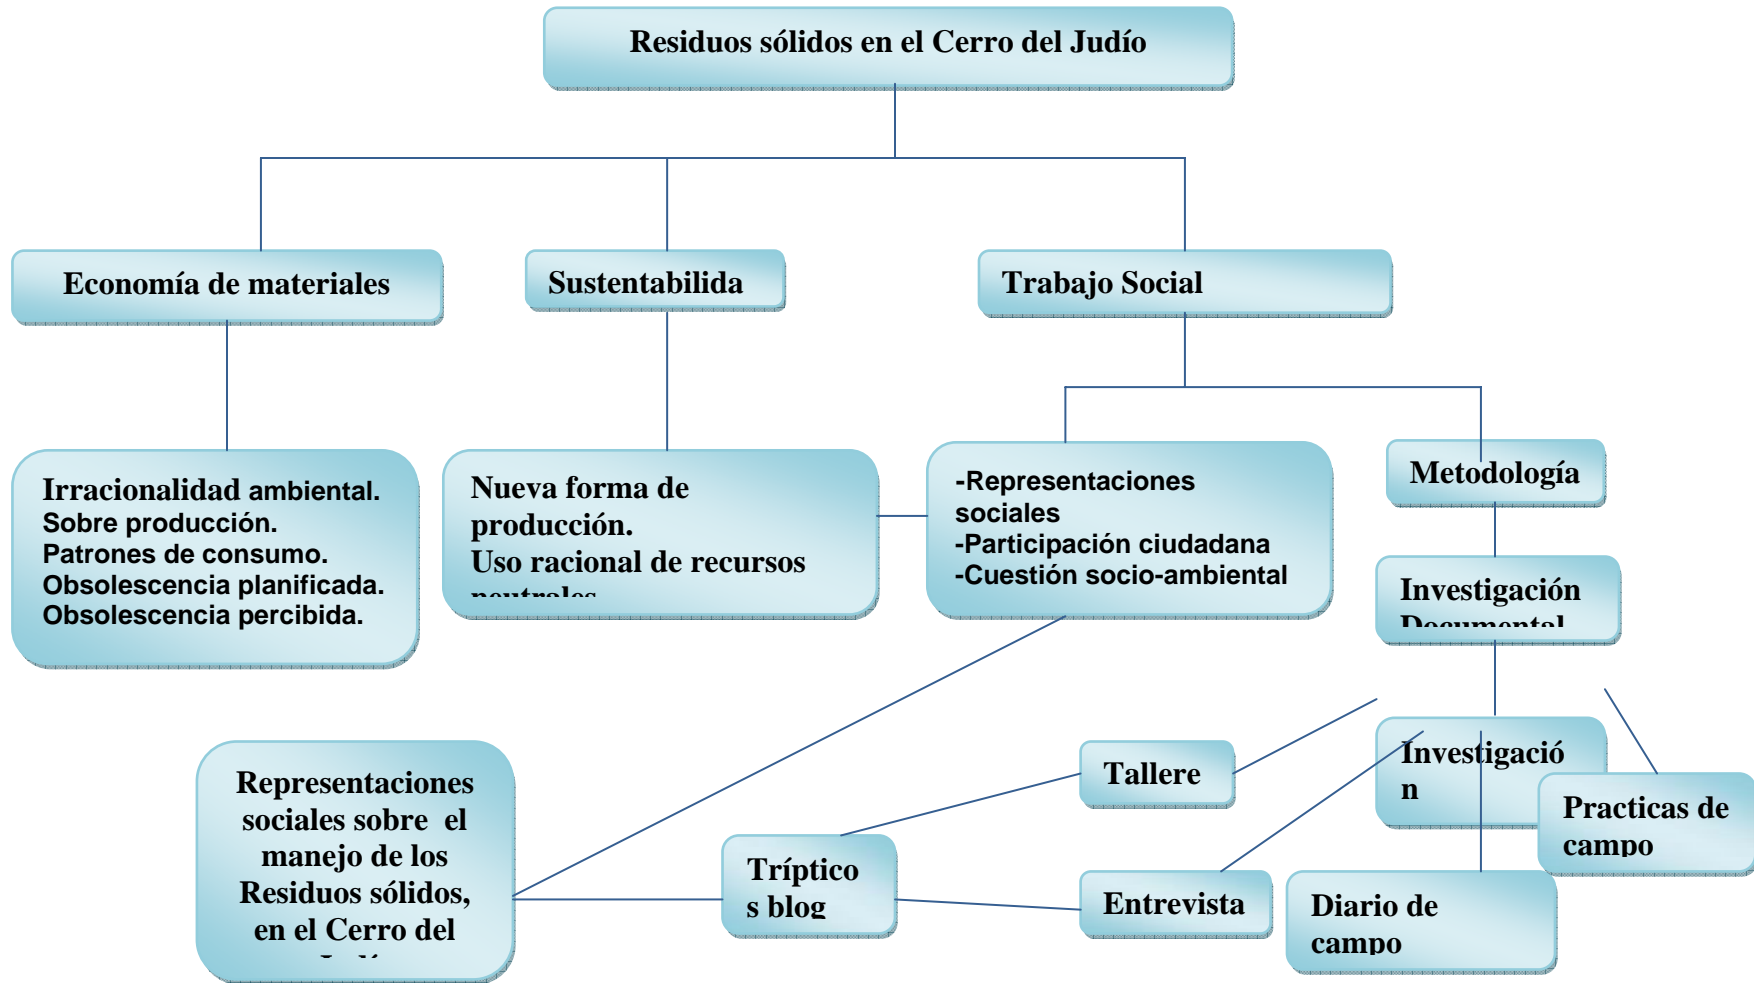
Residuos sólidos en el Cerro del Judío

Economía de materiales

Sustentabilida

Trabajo Social

Irracionalidad ambiental.
Sobre producción.
Patrones de consumo.
Obsolescencia planificada.
Obsolescencia percibida.

Nueva forma de producción.
Uso racional de recursos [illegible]

-Representaciones sociales
-Participación ciudadana
-Cuestión socio-ambiental

Metodología

Investigación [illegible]

Investigació n

Practicas de campo

Tallere

Representaciones sociales sobre el manejo de los Residuos sólidos, en el Cerro del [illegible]

Tríptico s blog

Entrevista

Diario de campo